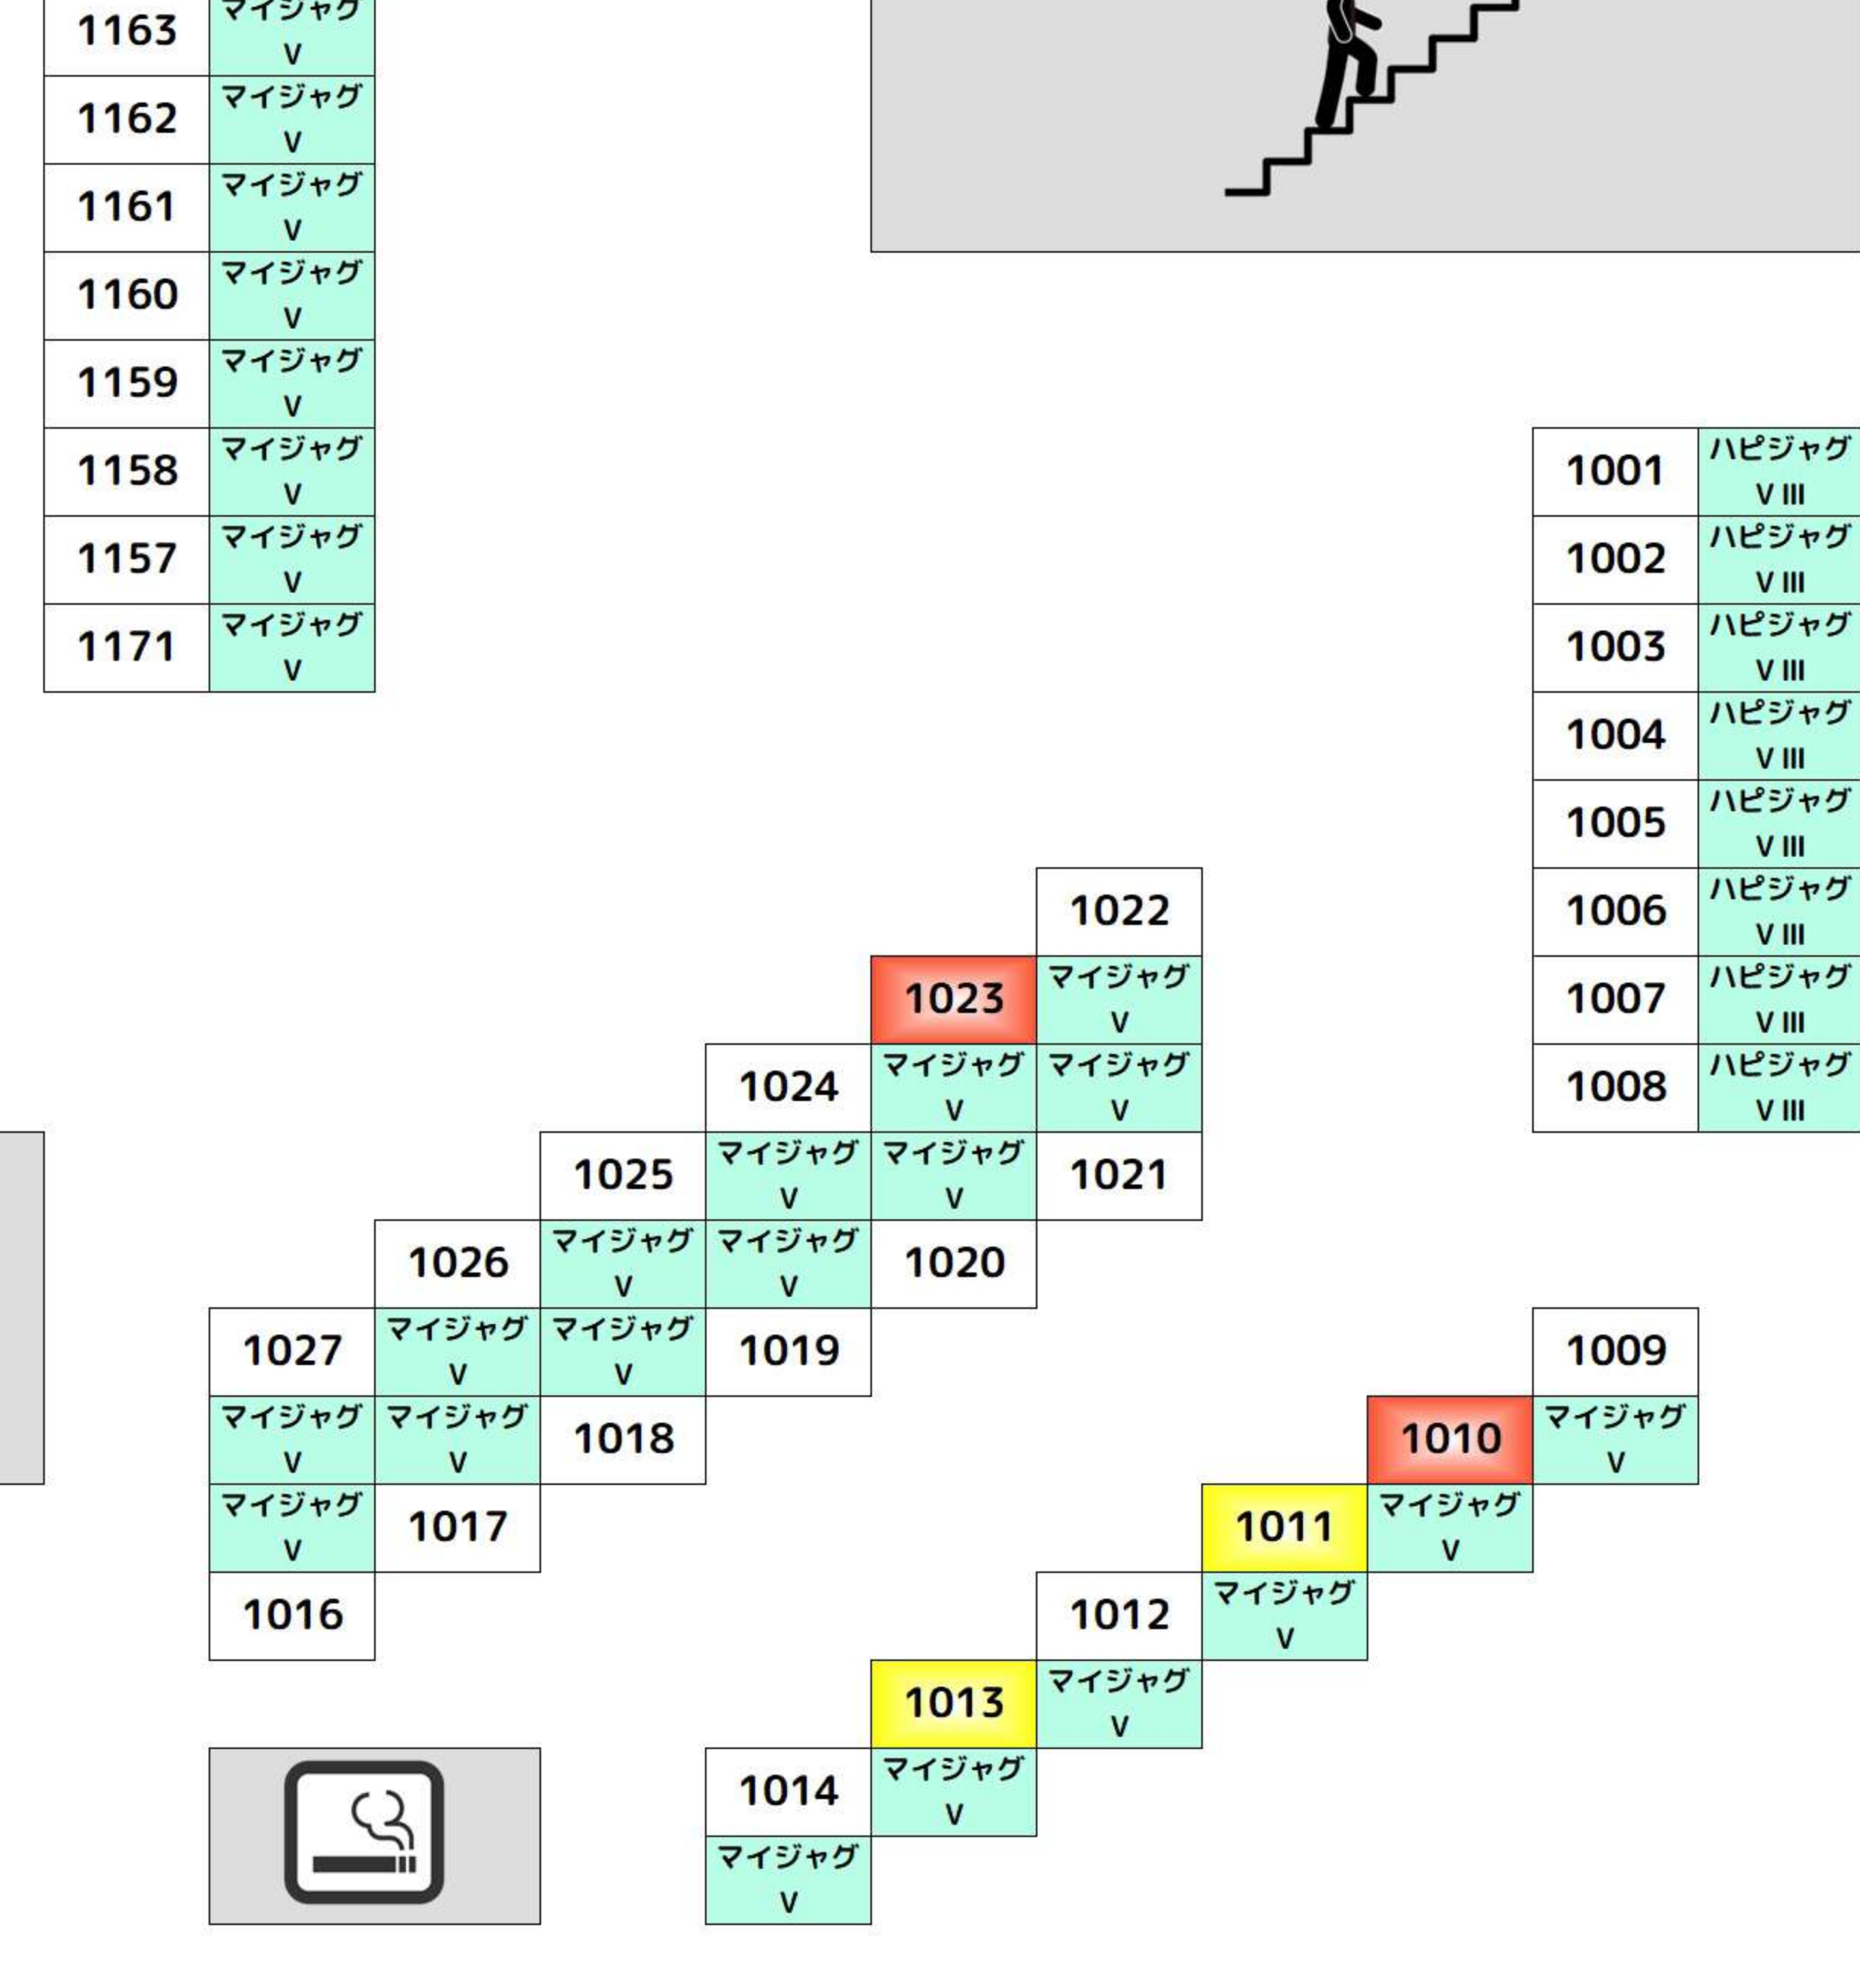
| 1163 | マイジャグ V |
|---|---|
| 1162 | マイジャグ V |
| 1161 | マイジャグ V |
| 1160 | マイジャグ V |
| 1159 | マイジャグ V |
| 1158 | マイジャグ V |
| 1157 | マイジャグ V |
| 1171 | マイジャグ V |

| 1001 | ハピジャグ V III |
|---|---|
| 1002 | ハピジャグ V III |
| 1003 | ハピジャグ V III |
| 1004 | ハピジャグ V III |
| 1005 | ハピジャグ V III |
| 1006 | ハピジャグ V III |
| 1007 | ハピジャグ V III |
| 1008 | ハピジャグ V III |

1022
1023 マイジャグ V
1024 マイジャグ V マイジャグ V
1025 マイジャグ V マイジャグ V 1021
1026 マイジャグ V マイジャグ V 1020
1027 マイジャグ V マイジャグ V 1019
マイジャグ V マイジャグ V 1018
マイジャグ V 1017
1016

1009
1010 マイジャグ V
1011 マイジャグ V
1012 マイジャグ V
1013 マイジャグ V
1014 マイジャグ V
マイジャグ V